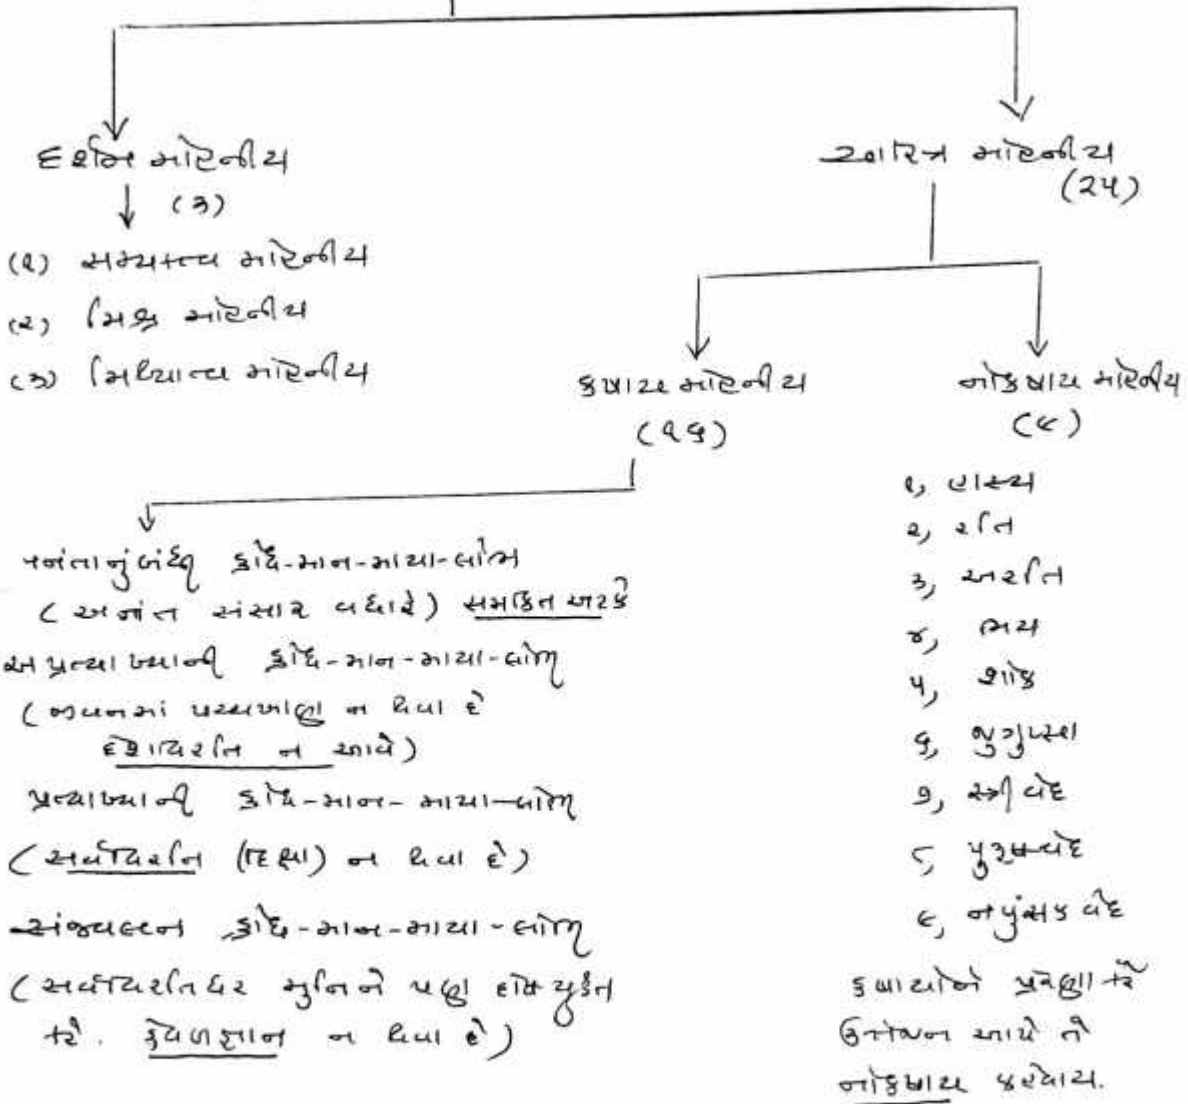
દર્શન મોહનીય
(૩)
(૧) સમ્યક્ત્વ મોહનીય
(૨) મિશ્ર મોહનીય
(૩) મિથ્યાત્વ મોહનીય

ચારિત્ર મોહનીય
(૨૫)

કષાય મોહનીય
(૧૬)

અનંતાનુબંધી ક્રોધ-માન-માયા-લોભ
(અનંત સંસાર વધારે) સમકિત અટકે
અપ્રત્યાખ્યાની ક્રોધ-માન-માયા-લોભ
(જીવનમાં પચ્ચખાણ ન લેવા દે દેશવિરતિ ન આવે)
પ્રત્યાખ્યાની ક્રોધ-માન-માયા-લોભ
(સર્વવિરતિ (દીક્ષા) ન લેવા દે)
સંજ્વલન ક્રોધ-માન-માયા-લોભ
(સર્વવિરતિધર મુનિને પણ દોષયુક્ત કરે. કેવળજ્ઞાન ન લેવા દે)

નોકષાય મોહનીય
(૯)
૧, હાસ્ય
૨, રતિ
૩, અરતિ
૪, ભય
૫, શોક
૬, જુગુપ્સા
૭, સ્ત્રી વેદ
૮, પુરુષવેદ
૯, નપુંસક વેદ
કષાયોને પ્રેરણા કરે ઉત્તેજન આપે તે નોકષાય કહેવાય.